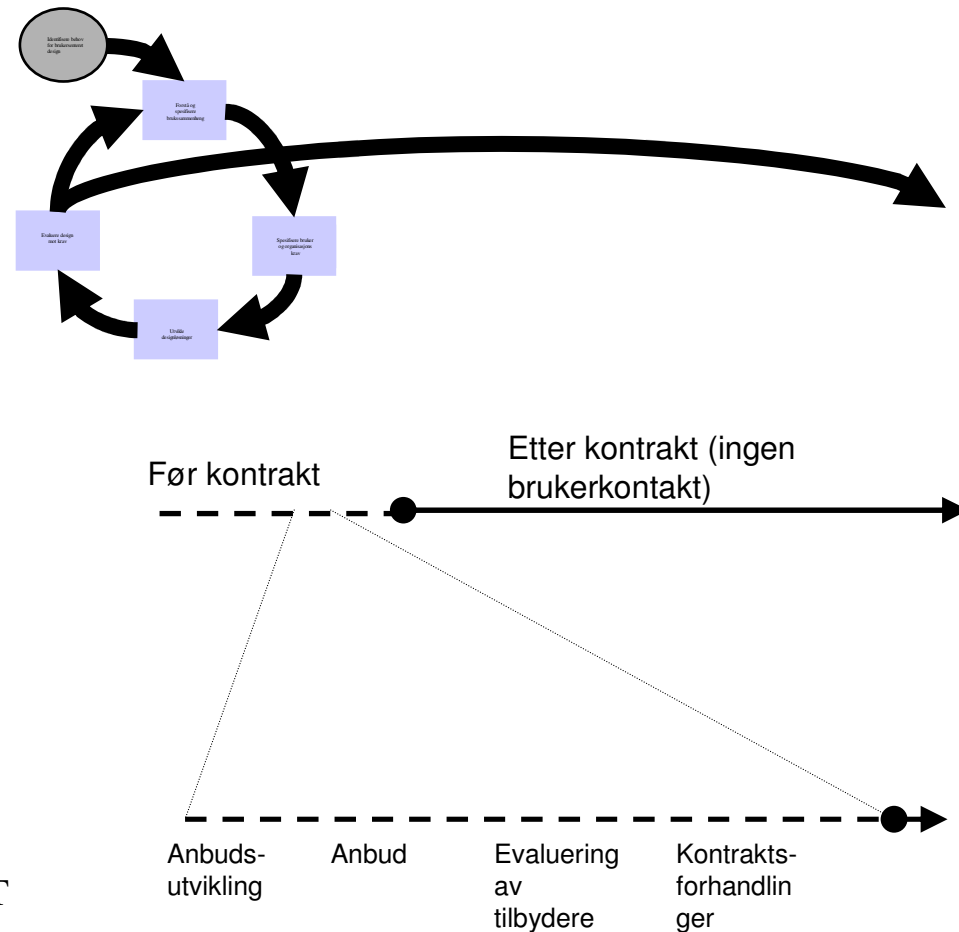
Identifisere behov for brukersentrert design

Forstå og spesifisere brukssammenheng

Spesifisere bruker og organisasjons krav

Utvikle designløsninger

Evaluere design mot krav

Etter kontrakt (ingen brukerkontakt)

Før kontrakt

Anbudsutvikling

Anbud

Evaluering av tilbydere

Kontraktsforhandlinger

T